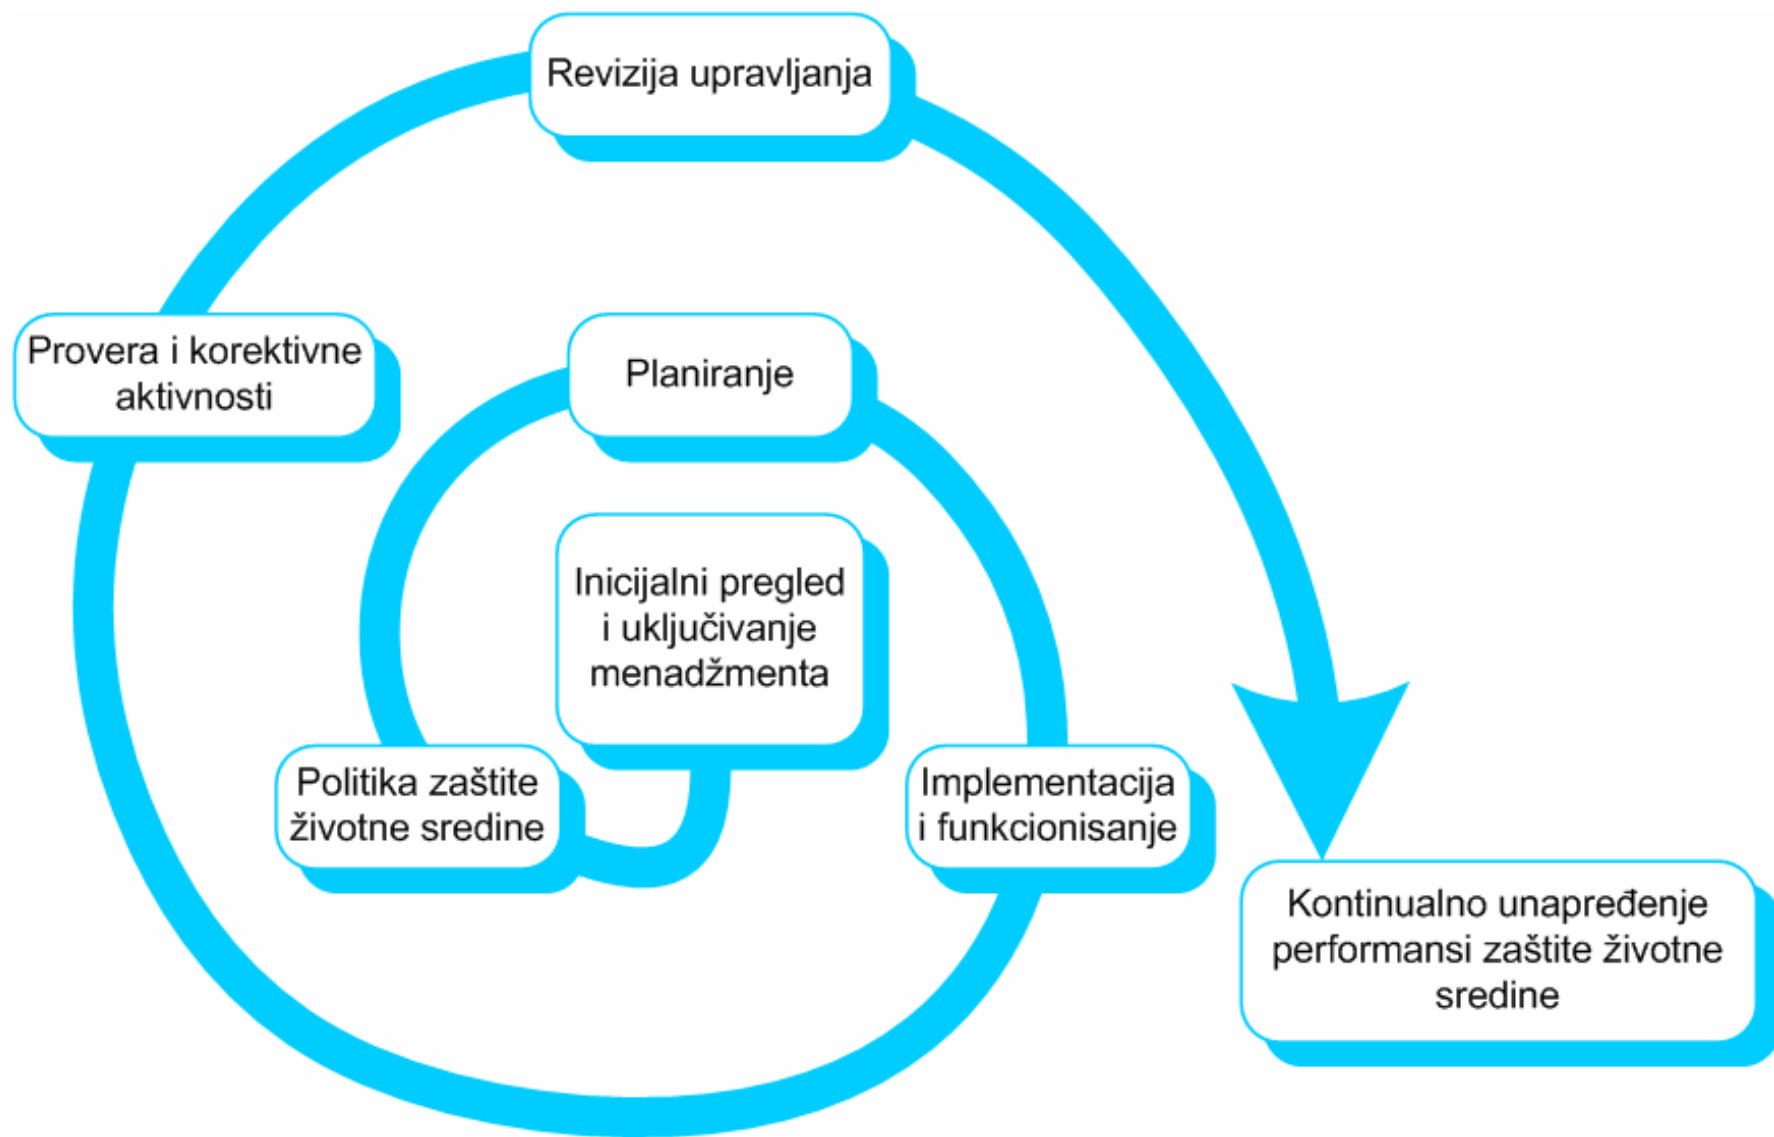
Inicijalni pregled i uključivanje menadžmenta

Politika zaštite životne sredine

Planiranje

Implementacija i funkcionisanje

Provera i korektivne aktivnosti

Revizija upravljanja

Kontinualno unapređenje performansi zaštite životne sredine